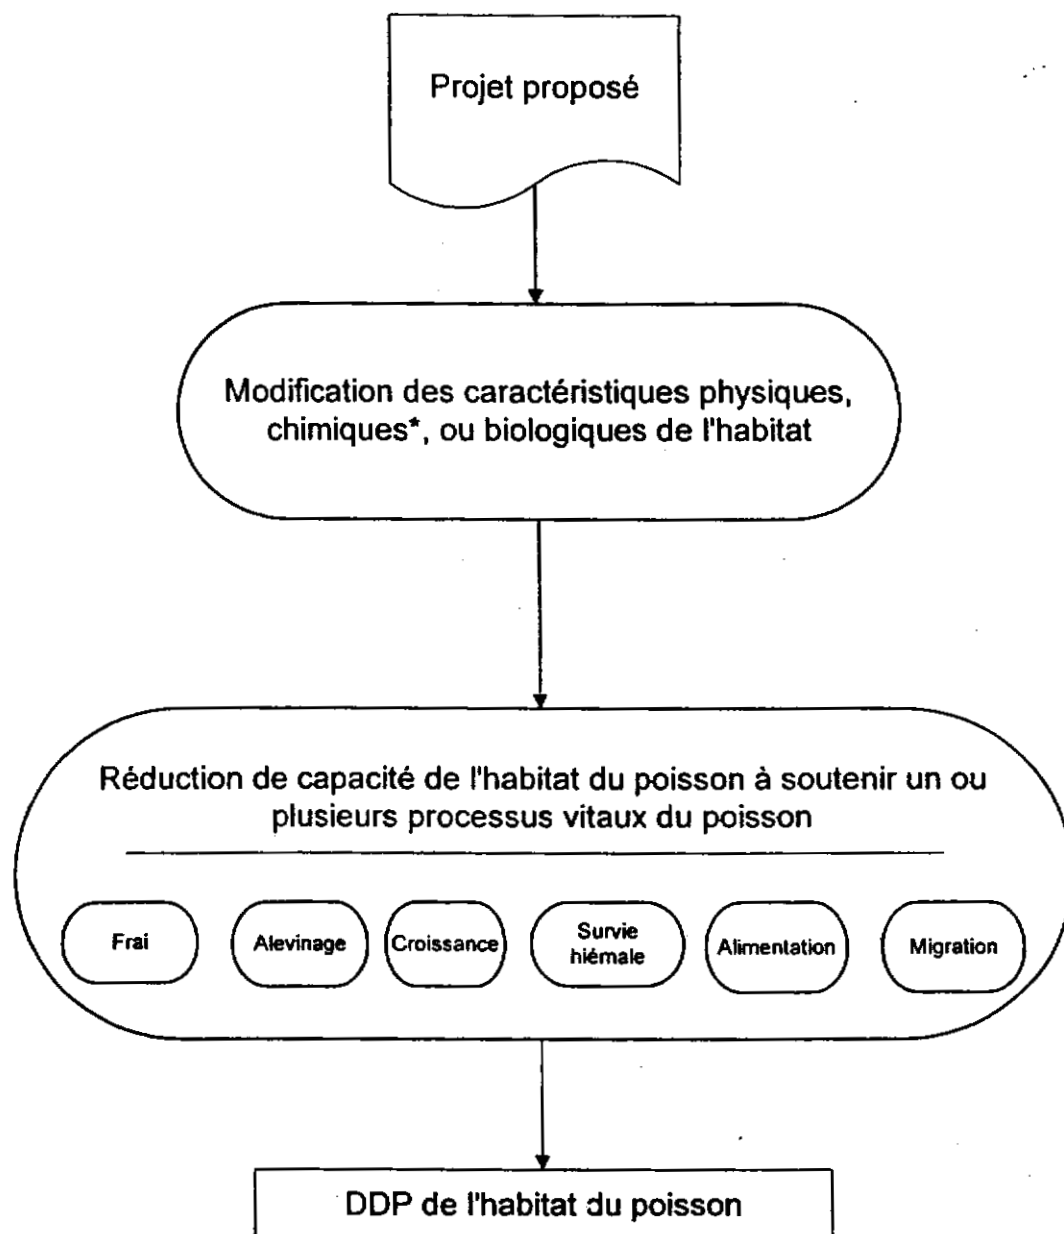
Projet proposé

Modification des caractéristiques physiques, chimiques*, ou biologiques de l'habitat

Réduction de capacité de l'habitat du poisson à soutenir un ou plusieurs processus vitaux du poisson

Frai

Alevinage

Croissance

Survie hiémale

Alimentation

Migration

DDP de l'habitat du poisson